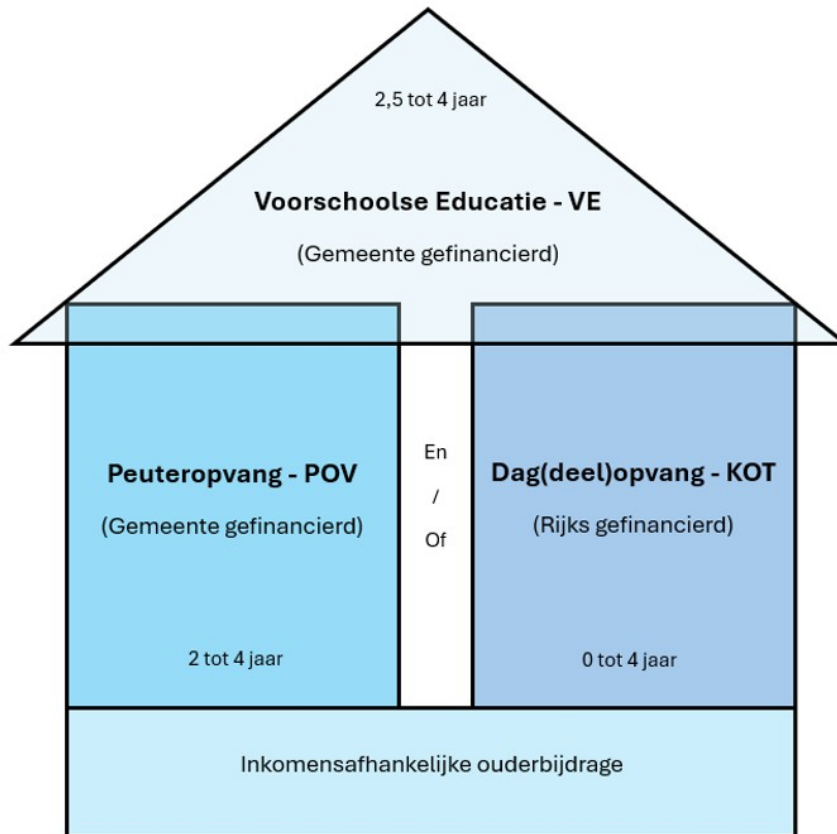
2,5 tot 4 jaar

**Voorschoolse Educatie - VE**

(Gemeente gefinancierd)

**Peuteropvang - POV**

(Gemeente gefinancierd)

2 tot 4 jaar

En
/
Of

**Dag(deel)opvang - KOT**

(Rijks gefinancierd)

0 tot 4 jaar

Inkomensafhankelijke ouderbijdrage